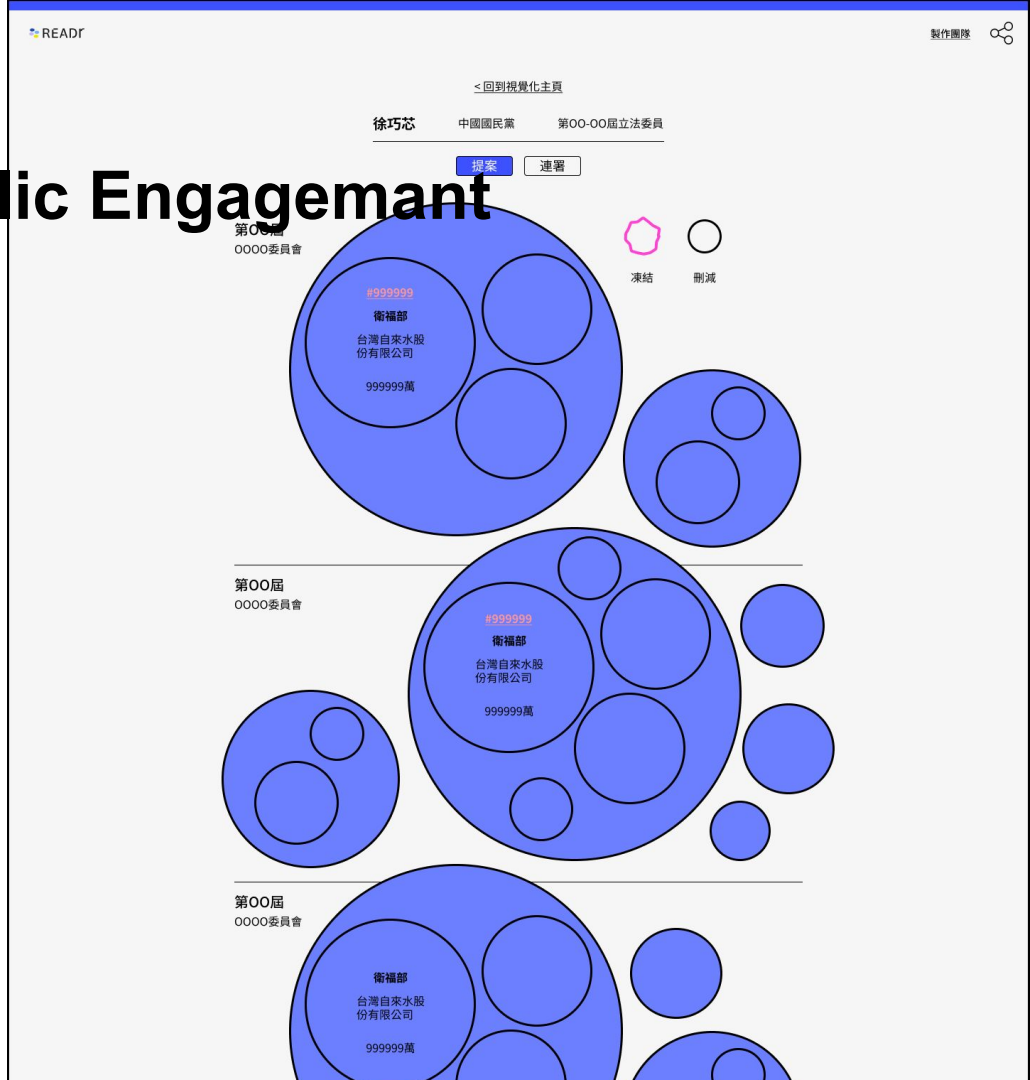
READr

製作團隊

< 回到視覺化主頁

徐巧芯 中國國民黨 第00-00屆立法委員

提案 連署

lic Engagemant

第00屆
0000委員會

凍結 刪減

#999999
衛福部
台灣自來水股份有限公司
999999萬

第00屆
0000委員會

#999999
衛福部
台灣自來水股份有限公司
999999萬

第00屆
0000委員會

衛福部
台灣自來水股份有限公司
999999萬